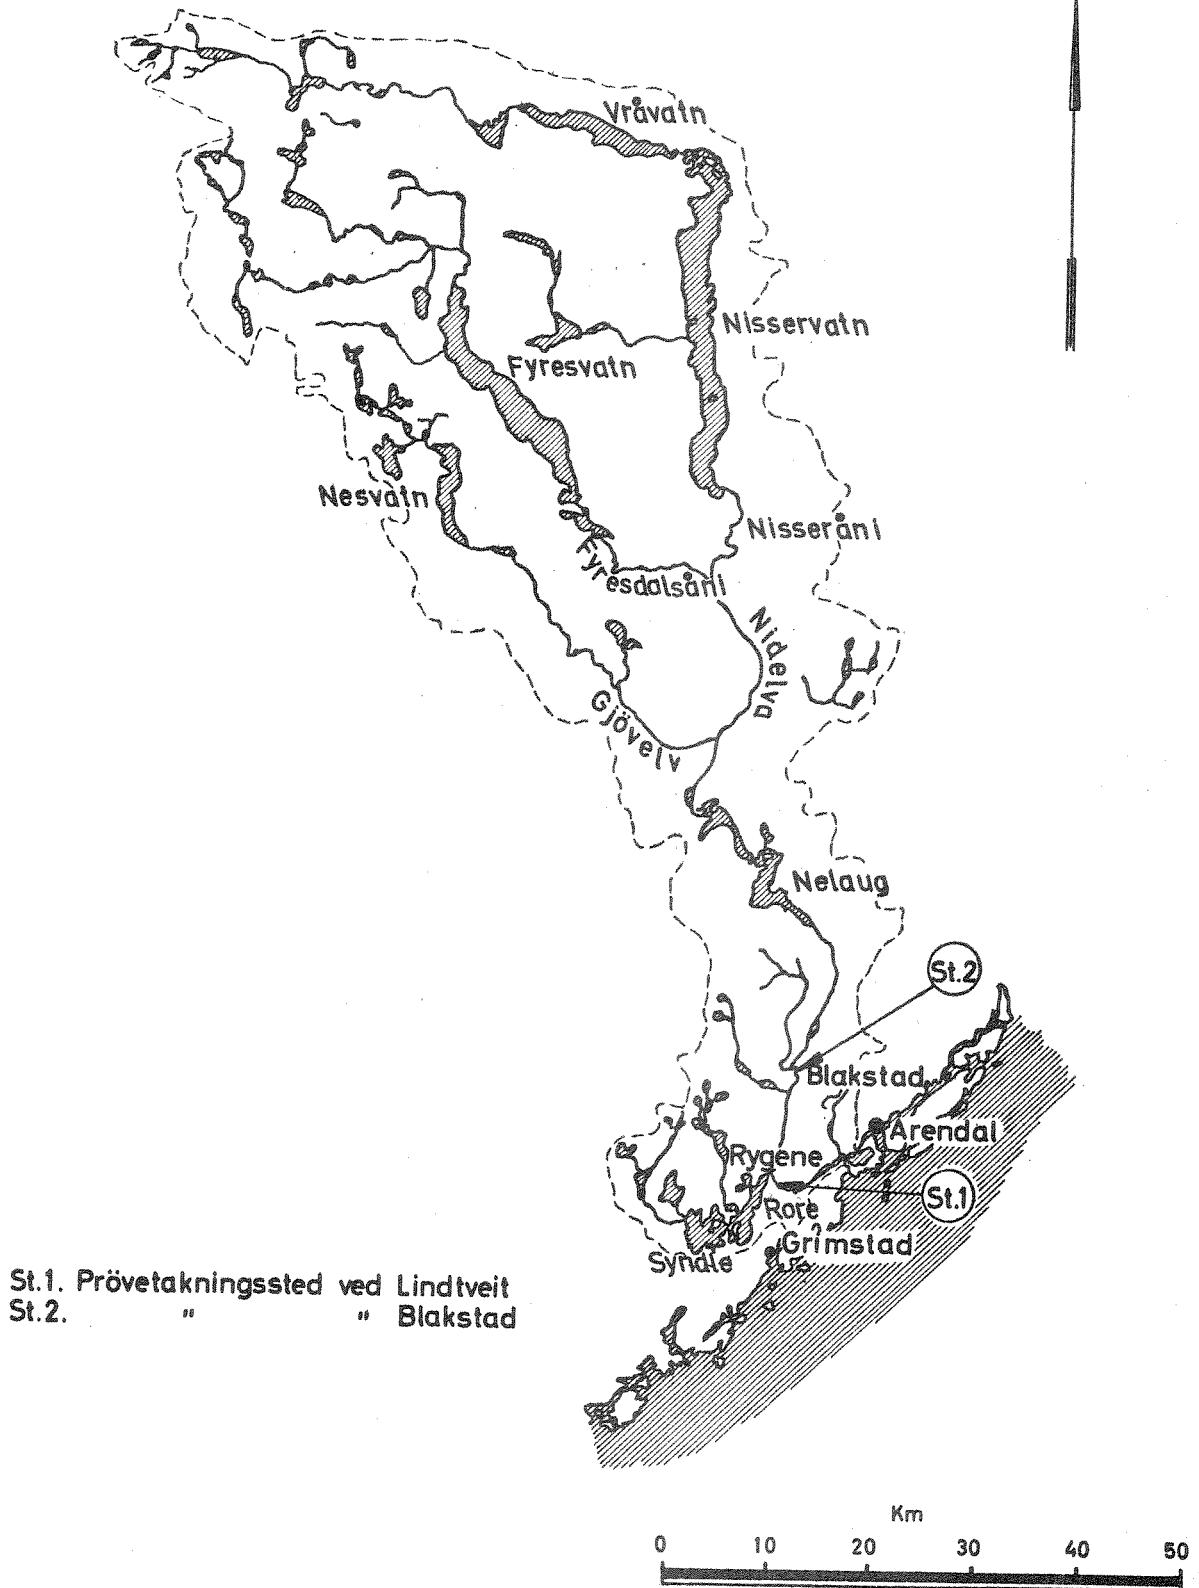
Vråvatn

Nisservatn

Fyresvatn

Nesvatn

Nisserånl

Fyresdalsånl

Nidelva

Gjövelv

Nelaug

St.2

Blakstad

Arendal

Rygene

St.1

Rore

Grimstad

Syndle

St.1. Prövetakningssted ved Lindtveit
St.2. " " Blakstad

Km
0 10 20 30 40 50